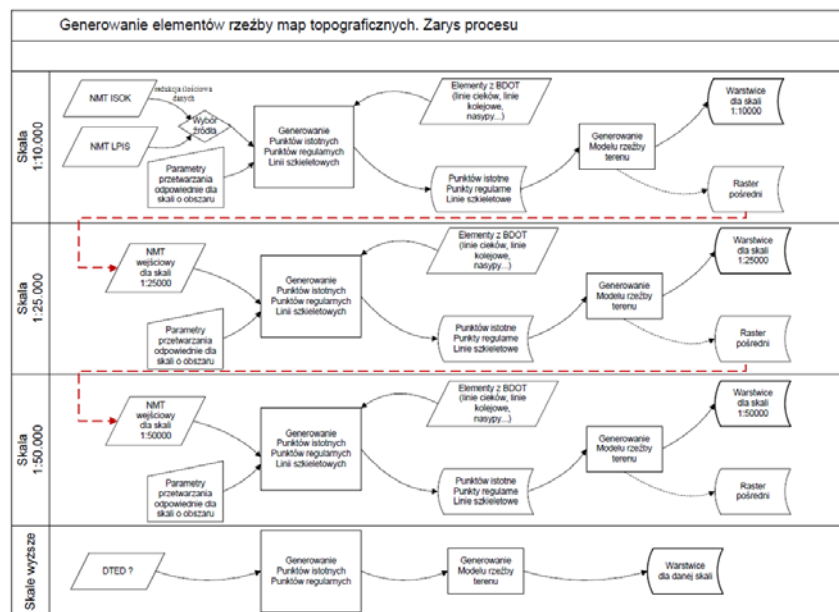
Generowanie elementów rzeźby map topograficznych. Zarys procesu

Skala 1:10.000

NMT ISOK

redukcja ilościowa danych

Wybór źródła

NMT LPIS

Parametry przetwarzania odpowiednie dla skali o obszaru

Generowanie Punktów istotnych Punktów regularnych Linii szkieletowych

Elementy z BDOT (linie cieków, linie kolejowe, nasypy...)

Punktów istotne Punkty regularne Linie szkieletowe

Generowanie Modelu rzeźby terenu

Warstwice dla skali 1:10000

Raster pośredni

Skala 1:25.000

NMT wejściowy dla skali 1:25000

Parametry przetwarzania odpowiednie dla skali o obszaru

Generowanie Punktów istotnych Punktów regularnych Linii szkieletowych

Elementy z BDOT (linie cieków, linie kolejowe, nasypy...)

Punktów istotne Punkty regularne Linie szkieletowe

Generowanie Modelu rzeźby terenu

Warstwice dla skali 1:25000

Raster pośredni

Skala 1:50.000

NMT wejściowy dla skali 1:50000

Parametry przetwarzania odpowiednie dla skali o obszaru

Generowanie Punktów istotnych Punktów regularnych Linii szkieletowych

Elementy z BDOT (linie cieków, linie kolejowe, nasypy...)

Punktów istotne Punkty regularne Linie szkieletowe

Generowanie Modelu rzeźby terenu

Warstwice dla skali 1:50000

Raster pośredni

Skale wyższe

DTED ?

Generowanie Punktów istotnych Punktów regularnych

Generowanie Modelu rzeźby terenu

Warstwice dla danej skali